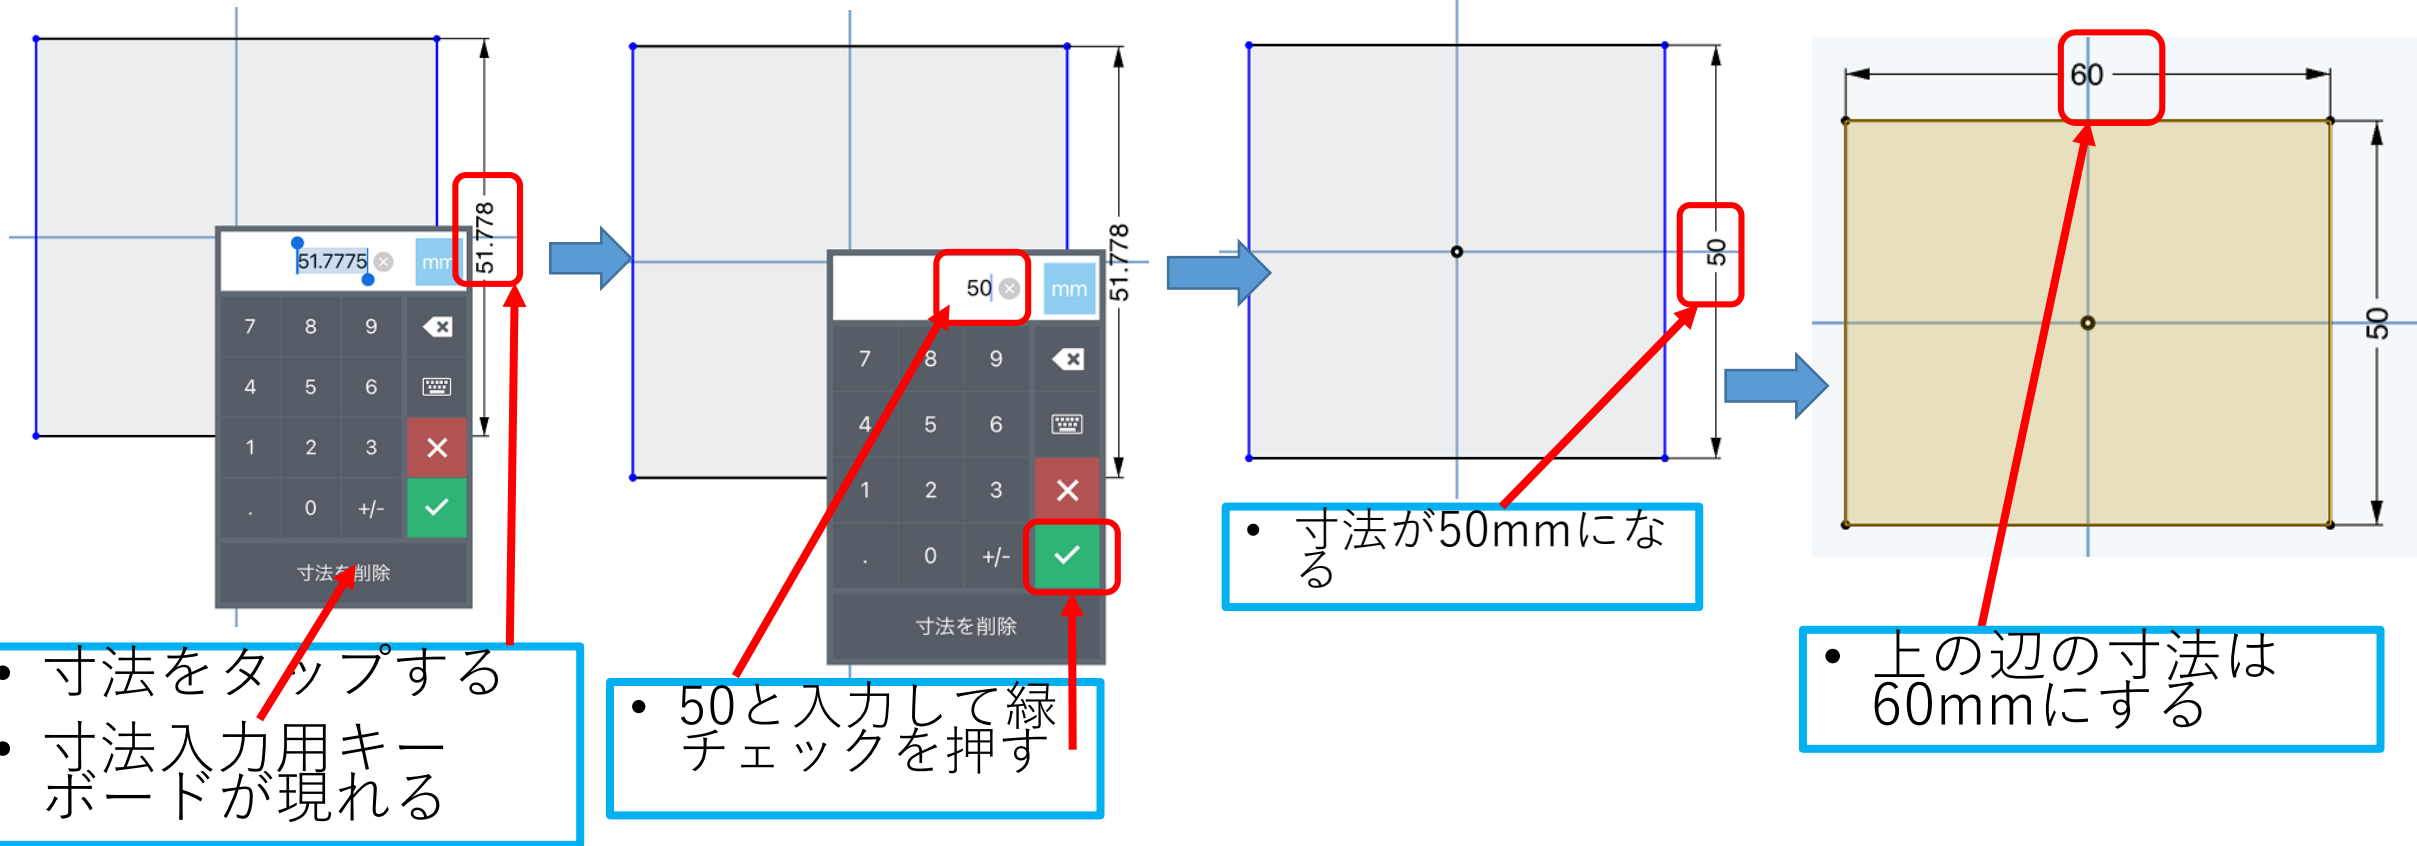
51.778

51.7775 mm

| 7 | 8 | 9 |
|---|---|---|
| 4 | 5 | 6 |
| 1 | 2 | 3 |
| . | 0 | +/- |

寸法を削除

• 寸法をタップする
• 寸法入力用キーボードが現れる

51.778

50 mm

| 7 | 8 | 9 |
|---|---|---|
| 4 | 5 | 6 |
| 1 | 2 | 3 |
| . | 0 | +/- |

寸法を削除

• 50と入力して緑チェックを押す

50

• 寸法が50mmになる

60

50

• 上の辺の寸法は60mmにする